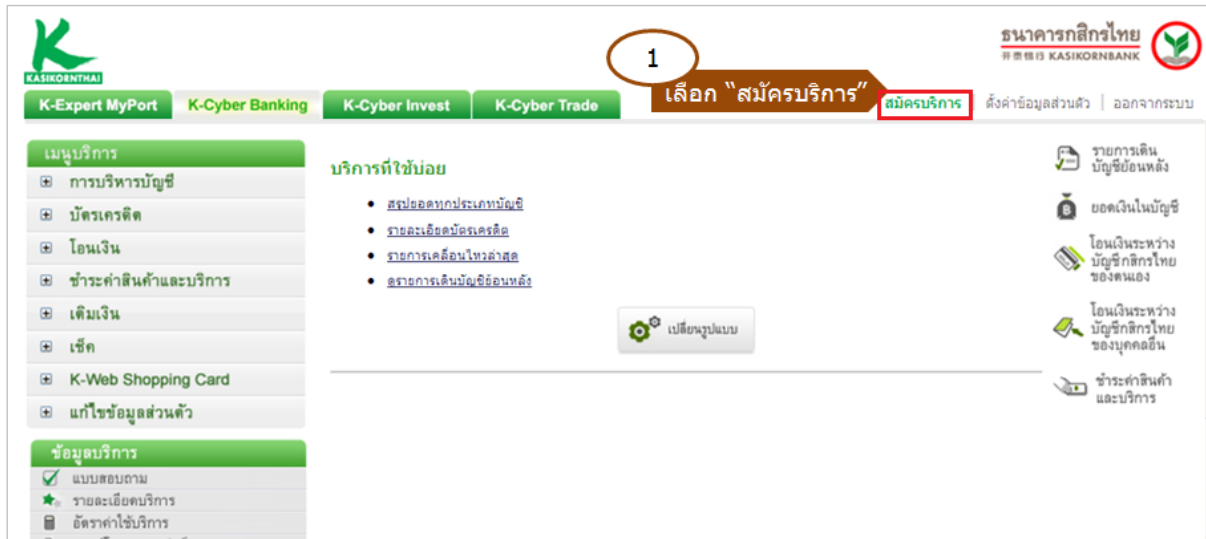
KASIKORNTHAI

ธนาคารกสิกรไทย
开泰银行 KASIKORNBANK

1

เลือก "สมัครบริการ"

K-Expert MyPort | K-Cyber Banking | K-Cyber Invest | K-Cyber Trade

สมัครบริการ | ตั้งค่าข้อมูลส่วนตัว | ออกจากระบบ

เมนูบริการ
⊞ การบริหารบัญชี
⊞ บัตรเครดิต
⊞ โอนเงิน
⊞ ชำระค่าสินค้าและบริการ
⊞ เติมเงิน
⊞ เช็ค
⊞ K-Web Shopping Card
⊞ แก้ไขข้อมูลส่วนตัว

ข้อมูลบริการ
แบบสอบถาม
รายละเอียดบริการ
อัตราค่าใช้บริการ

บริการที่ใช้บ่อย
• สรุปยอดทุกประเภทบัญชี
• รายละเอียดบัตรเครดิต
• รายการเคลื่อนไหวล่าสุด
• ดรายการเดินบัญชีย้อนหลัง

เปลี่ยนรูปแบบ

รายการเดินบัญชีย้อนหลัง
ยอดเงินในบัญชี
โอนเงินระหว่างบัญชีกสิกรไทยของตนเอง
โอนเงินระหว่างบัญชีกสิกรไทยของบุคคลอื่น
ชำระค่าสินค้าและบริการ